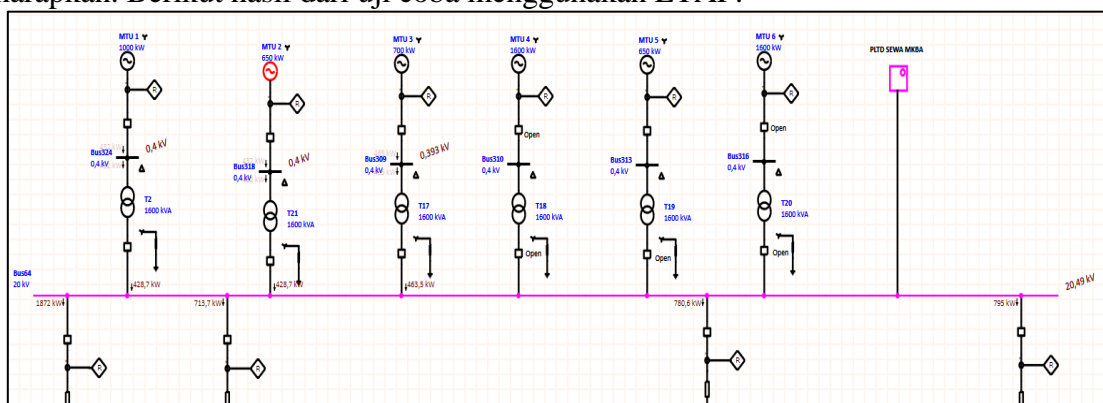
harapkan. Berikut hasil dari uji coba menggunakan ETAP:

MTU 1
1000 kW
0,4 kV
Bus324
0,4 kV
T2
1600 kVA
428,7 kW

MTU 2
650 kW
0,4 kV
Bus318
0,4 kV
T21
1600 kVA
428,7 kW

MTU 3
700 kW
0,393 kV
Bus309
0,4 kV
T17
1600 kVA
463,5 kW

MTU 4
1600 kW
Open
Bus310
0,4 kV
T18
1600 kVA
Open

MTU 5
650 kW
Bus313
0,4 kV
T19
1600 kVA
Open

MTU 6
1600 kW
Open
Bus316
0,4 kV
T20
1600 kVA
Open

PLTD SEWA MKBA

Bus64
20 kV
20,49 kV
1872 kW
713,7 kW
780,6 kW
795 kW